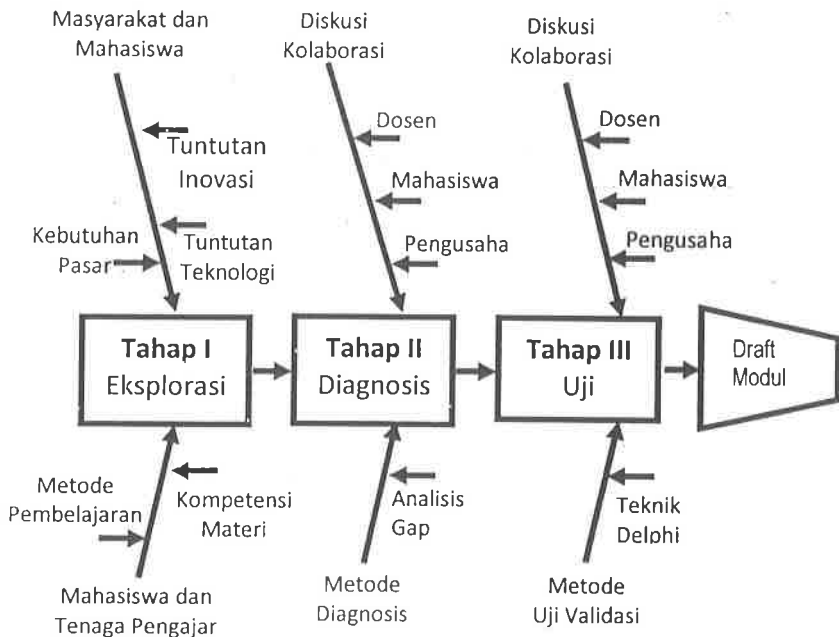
Masyarakat dan Mahasiswa

Tuntutan Inovasi

Kebutuhan Pasar

Tuntutan Teknologi

Diskusi Kolaborasi

Dosen

Mahasiswa

Pengusaha

Diskusi Kolaborasi

Dosen

Mahasiswa

Pengusaha

Tahap I Eksplorasi

Tahap II Diagnosis

Tahap III Uji

Draft Modul

Metode Pembelajaran

Kompetensi Materi

Mahasiswa dan Tenaga Pengajar

Analisis Gap

Metode Diagnosis

Teknik Delphi

Metode Uji Validasi